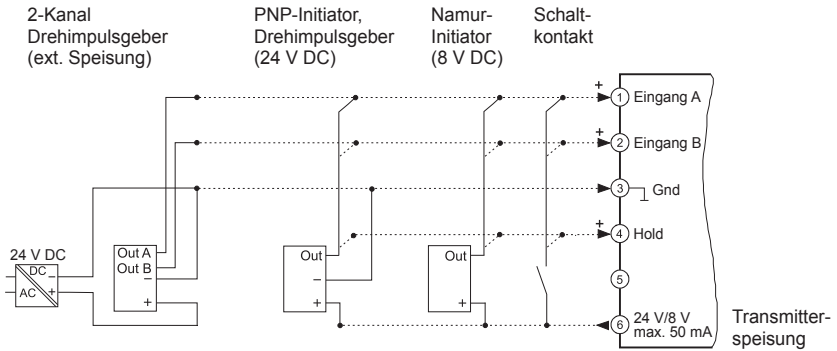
2-Kanal Drehimpulsgeber (ext. Speisung)

PNP-Initiator, Drehimpulsgeber (24 V DC)

Namur-Initiator (8 V DC)

Schaltkontakt

+ 1 Eingang A
+ 2 Eingang B
3 Gnd
+ 4 Hold
5
6 24 V/8 V max. 50 mA

24 V DC
DC
AC
−
+

Out A
Out B
−
+

Out
−
+

Out
+

Transmitterspeisung